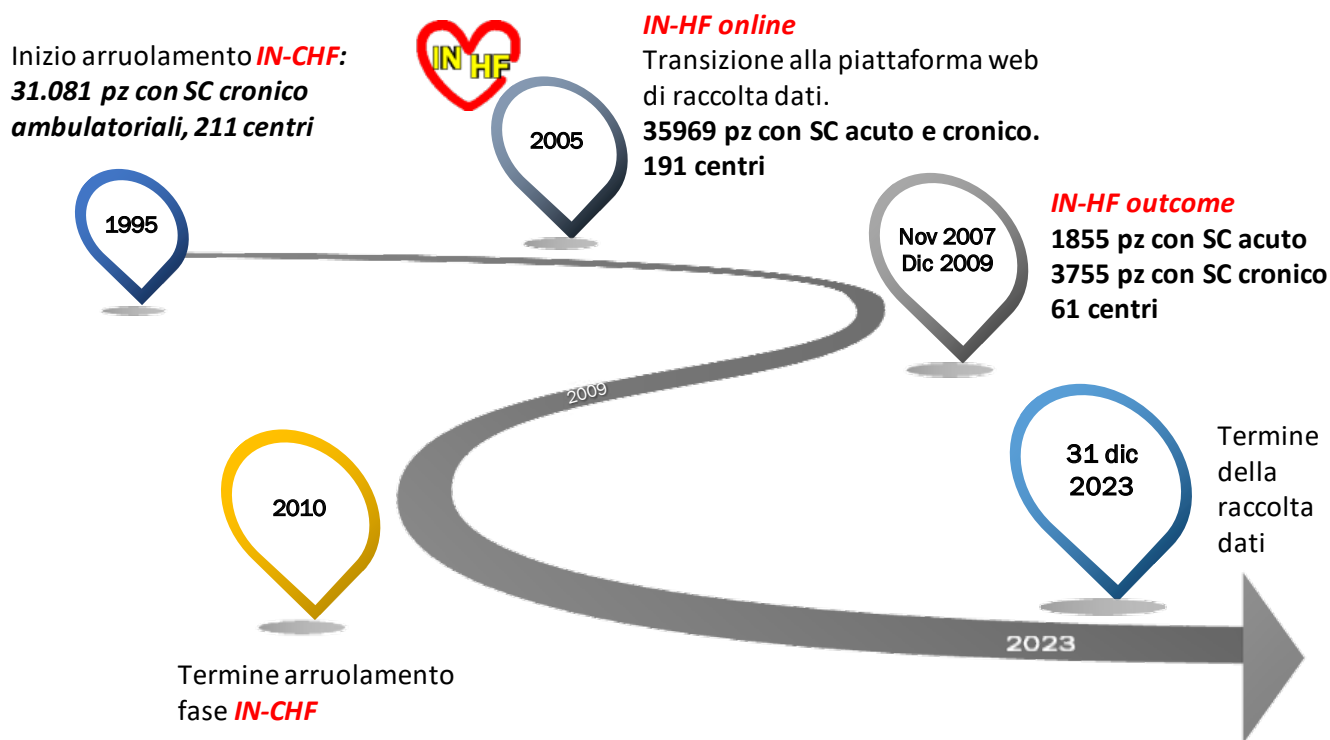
Inizio arruolamento **IN-CHF:**
**31.081 pz con SC cronico ambulatoriali, 211 centri**

1995

IN HF

2005

**IN-HF online**
Transizione alla piattaforma web di raccolta dati.
**35969 pz con SC acuto e cronico. 191 centri**

Nov 2007
Dic 2009

**IN-HF outcome**
**1855 pz con SC acuto**
**3755 pz con SC cronico**
**61 centri**

2009

2010

Termine arruolamento fase **IN-CHF**

31 dic 2023

Termine della raccolta dati

2023